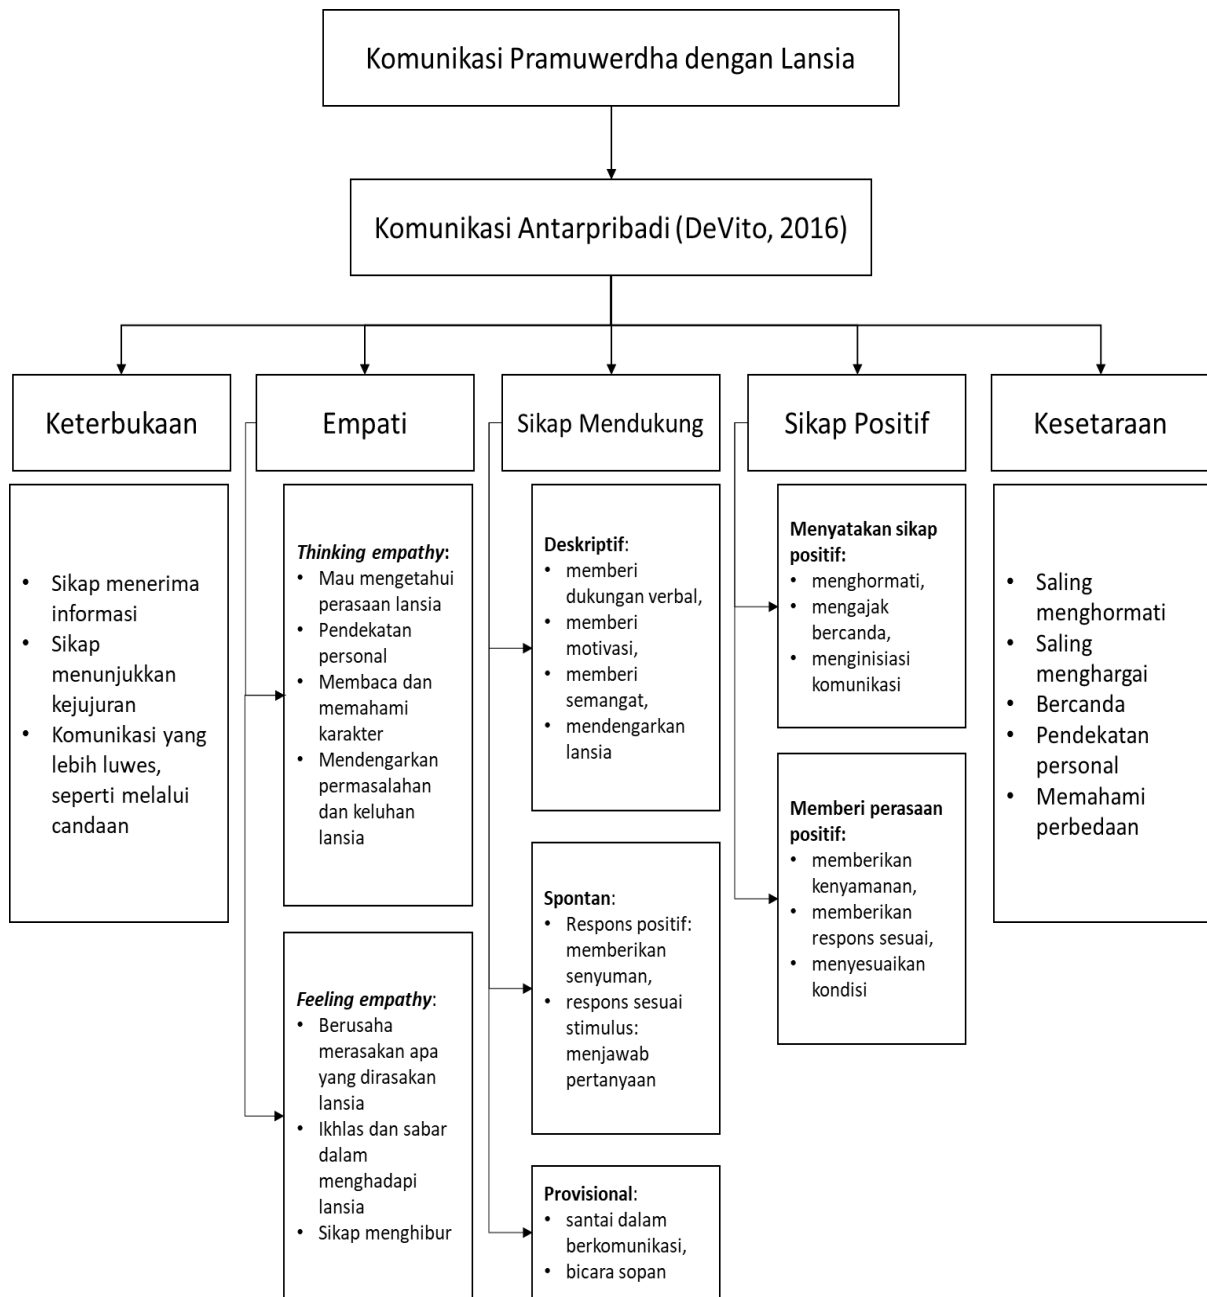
Komunikasi Pramuwerdha dengan Lansia

Komunikasi Antarpribadi (DeVito, 2016)

Keterbukaan

- Sikap menerima informasi
- Sikap menunjukkan kejujuran
- Komunikasi yang lebih luwes, seperti melalui candaan

Empati

*Thinking empathy*:
- Mau mengetahui perasaan lansia
- Pendekatan personal
- Membaca dan memahami karakter
- Mendengarkan permasalahan dan keluhan lansia

*Feeling empathy*:
- Berusaha merasakan apa yang dirasakan lansia
- Ikhlas dan sabar dalam menghadapi lansia
- Sikap menghibur

Sikap Mendukung

**Deskriptif**:
- memberi dukungan verbal,
- memberi motivasi,
- memberi semangat,
- mendengarkan lansia

**Spontan**:
- Respons positif: memberikan senyuman,
- respons sesuai stimulus: menjawab pertanyaan

**Provisional**:
- santai dalam berkomunikasi,
- bicara sopan

Sikap Positif

**Menyatakan sikap positif:**
- menghormati,
- mengajak bercanda,
- menginisiasi komunikasi

**Memberi perasaan positif:**
- memberikan kenyamanan,
- memberikan respons sesuai,
- menyesuaikan kondisi

Kesetaraan

- Saling menghormati
- Saling menghargai
- Bercanda
- Pendekatan personal
- Memahami perbedaan